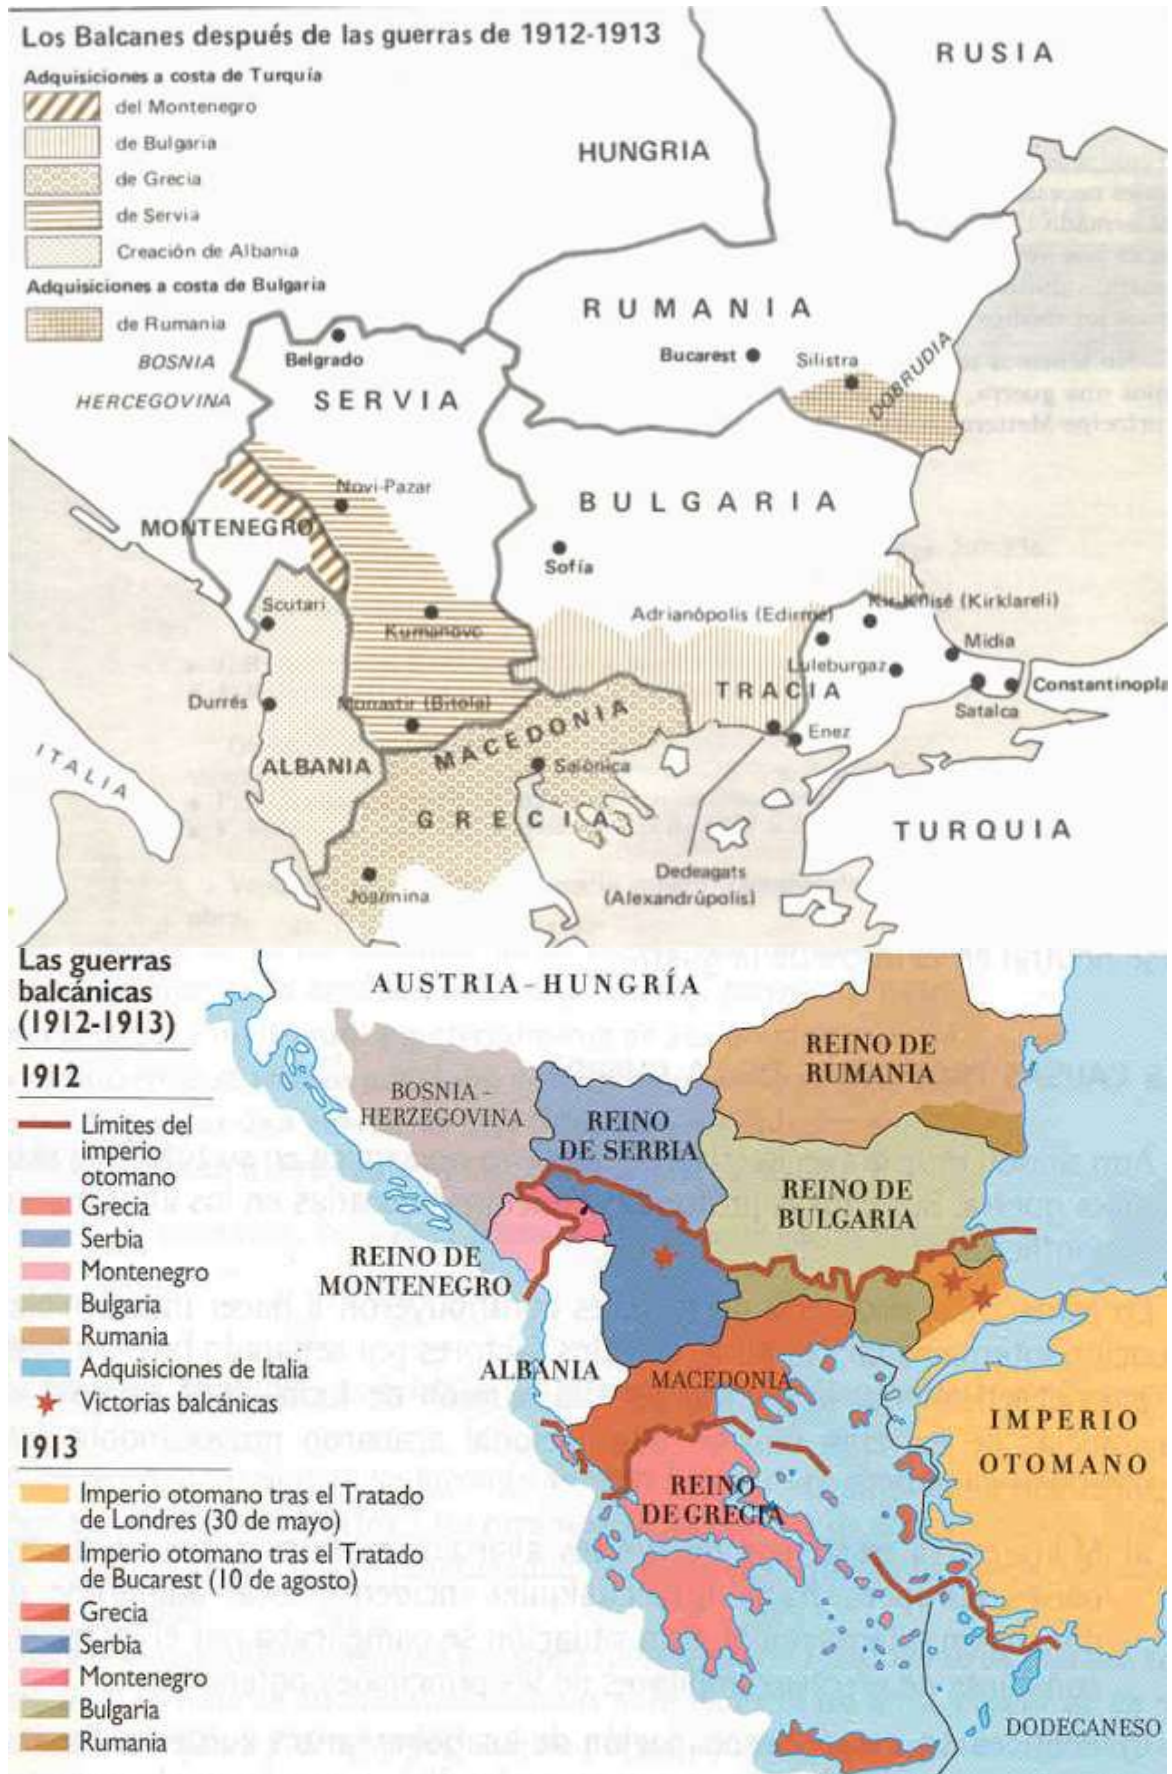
Los Balcanes después de las guerras de 1912-1913

Adquisiciones a costa de Turquía
del Montenegro
de Bulgaria
de Grecia
de Servia
Creación de Albania
Adquisiciones a costa de Bulgaria
de Rumania

RUSIA
HUNGRIA
RUMANIA
BOSNIA
HERCEGOVINA
Belgrado
SERVIA
Bucarest
Silistra
DOBRUDJA
Novi-Pazar
MONTENEGRO
BULGARIA
Sofía
Scutari
Kumanovo
Adrianópolis (Edirne)
Kirkilisé (Kirklareli)
Midia
Luleburgaz
Durrës
Monastir (Bitola)
TRACIA
Constantinopla
Satalca
Enez
MACEDONIA
ITALIA
ALBANIA
Salónica
GRECIA
TURQUIA
Dedeagats
(Alexandrúpolis)
Joannina

Las guerras balcánicas (1912-1913)
1912
Límites del imperio otomano
Grecia
Serbia
Montenegro
Bulgaria
Rumania
Adquisiciones de Italia
Victorias balcánicas
1913
Imperio otomano tras el Tratado de Londres (30 de mayo)
Imperio otomano tras el Tratado de Bucarest (10 de agosto)
Grecia
Serbia
Montenegro
Bulgaria
Rumania

AUSTRIA-HUNGRÍA
REINO DE RUMANIA
BOSNIA-HERZEGOVINA
REINO DE SERBIA
REINO DE BULGARIA
REINO DE MONTENEGRO
ALBANIA
MACEDONIA
IMPERIO OTOMANO
REINO DE GRECIA
DODECANESO